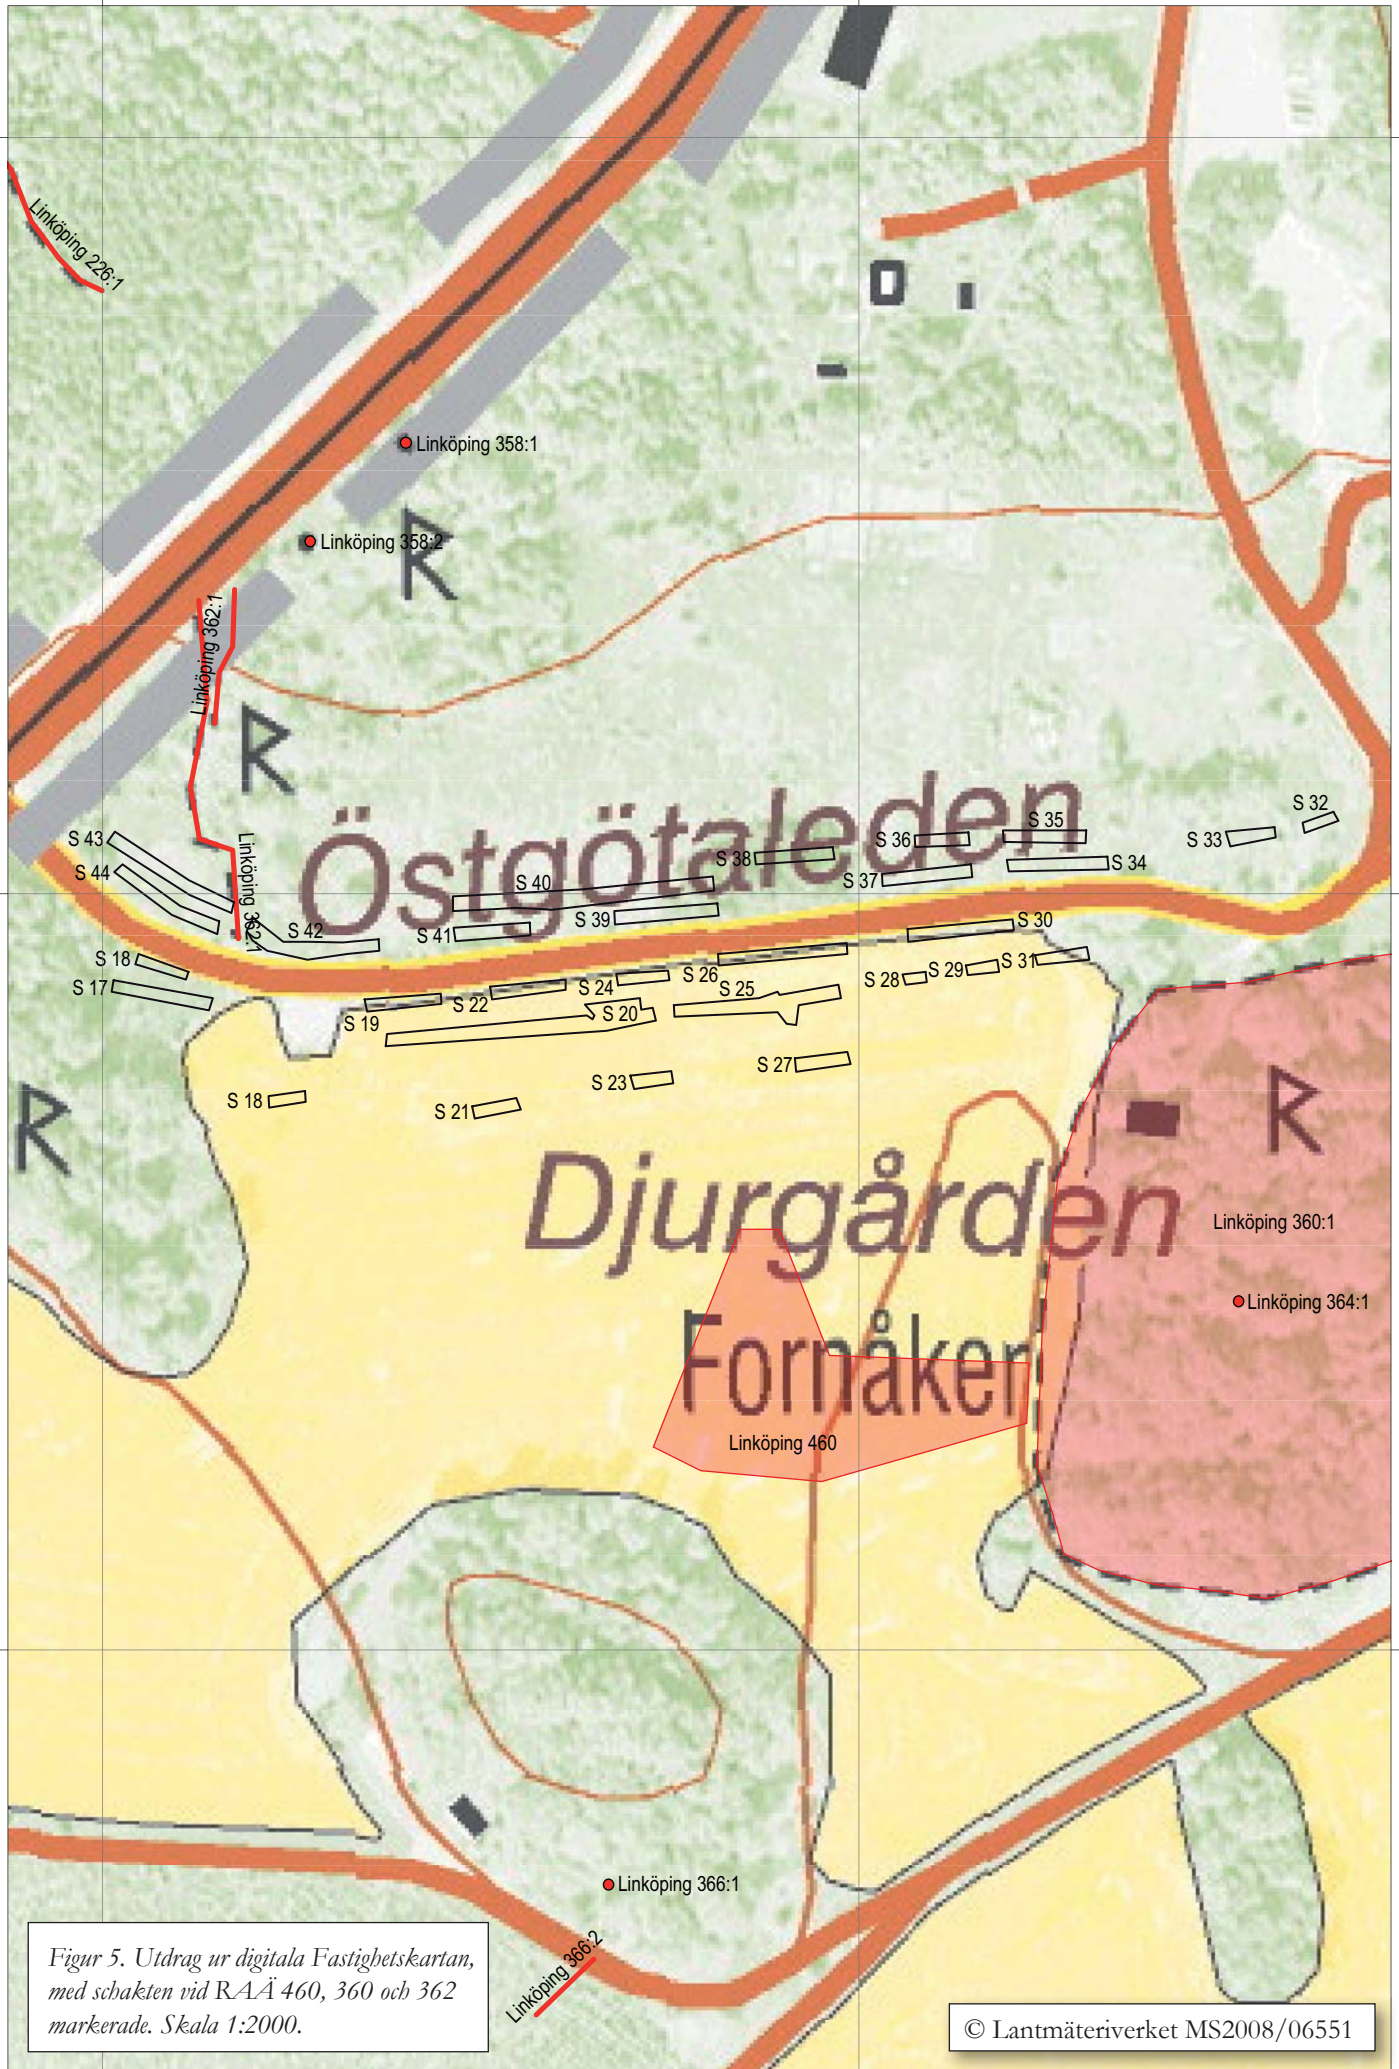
Linköping 226:1

Linköping 358:1

Linköping 358:2

Linköping 362:1

Linköping 362:1

Östgötaleden

S 43
S 44
S 42
S 18
S 17
S 40
S 41
S 39
S 38
S 36
S 35
S 37
S 34
S 33
S 32
S 30
S 31
S 29
S 28
S 26
S 25
S 24
S 22
S 19
S 20
S 23
S 27
S 18
S 21

Djurgården

Fornåker

Linköping 460

Linköping 360:1

Linköping 364:1

Linköping 366:1

Linköping 366:2

Figur 5. Utdrag ur digitala Fastighetskartan, med schakten vid RAÄ 460, 360 och 362 markerade. Skala 1:2000.

© Lantmäteriverket MS2008/06551